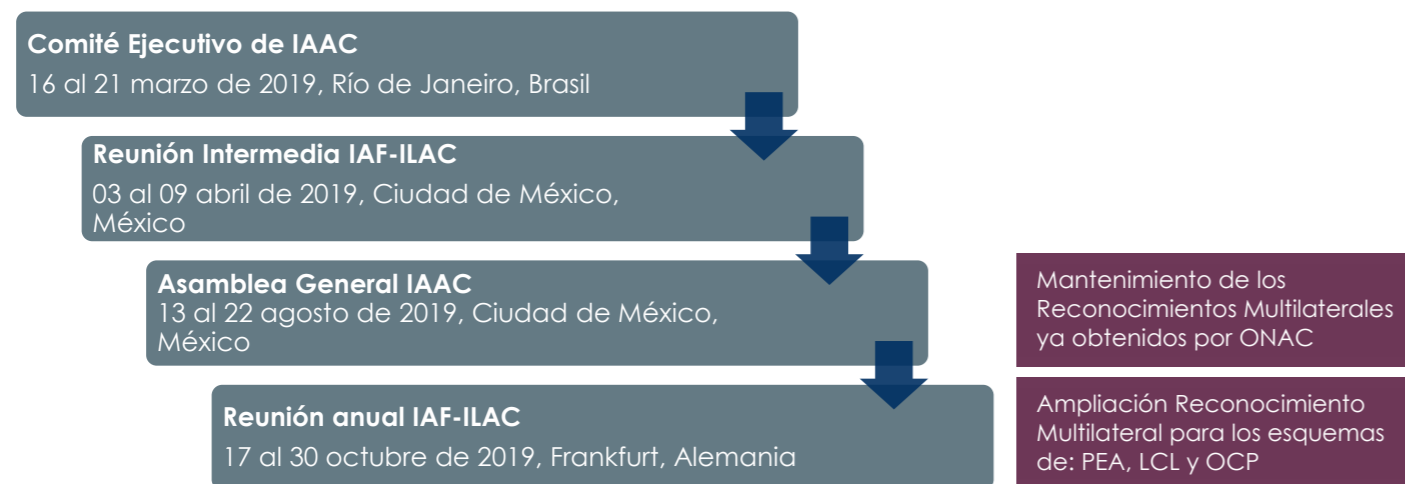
Comité Ejecutivo de IAAC
16 al 21 marzo de 2019, Río de Janeiro, Brasil

Reunión Intermedia IAF-ILAC
03 al 09 abril de 2019, Ciudad de México, México

Asamblea General IAAC
13 al 22 agosto de 2019, Ciudad de México, México

Reunión anual IAF-ILAC
17 al 30 octubre de 2019, Frankfurt, Alemania

Mantenimiento de los Reconocimientos Multilaterales ya obtenidos por ONAC

Ampliación Reconocimiento Multilateral para los esquemas de: PEA, LCL y OCP